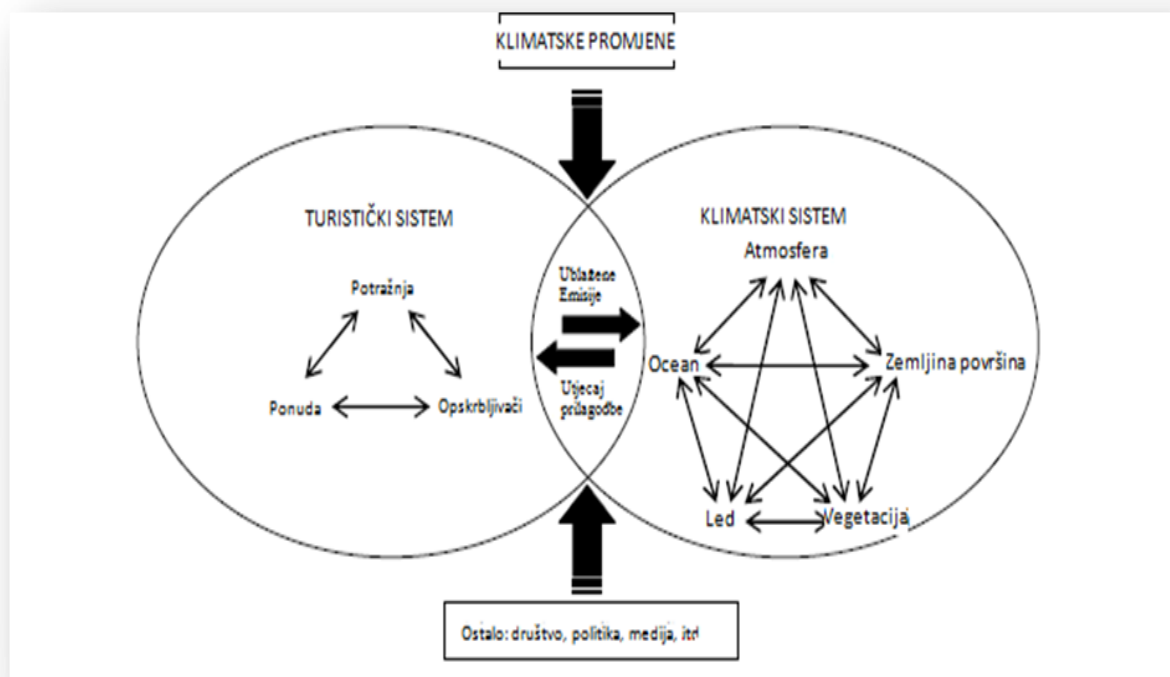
KLIMATSKE PROMJENE

TURISTIČKI SISTEM

Potražnja

Ponuda

Opskrbljivači

Ublažene Emisije

Utjecaj prilagodbe

KLIMATSKI SISTEM

Atmosfera

Ocean

Zemljina površina

Led

Vegetacija

Ostalo: društvo, politika, medija, itd